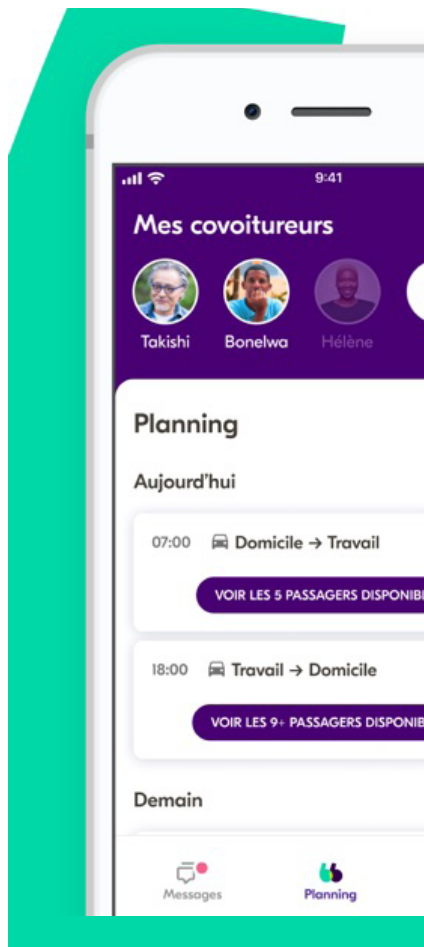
9:41

Mes covoitureurs

Takishi Bonelwa Hélène

Planning

Aujourd'hui

07:00 Domicile → Travail

VOIR LES 5 PASSAGERS DISPONIB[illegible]

18:00 Travail → Domicile

VOIR LES 9+ PASSAGERS DISPONIB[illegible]

Demain

Messages Planning